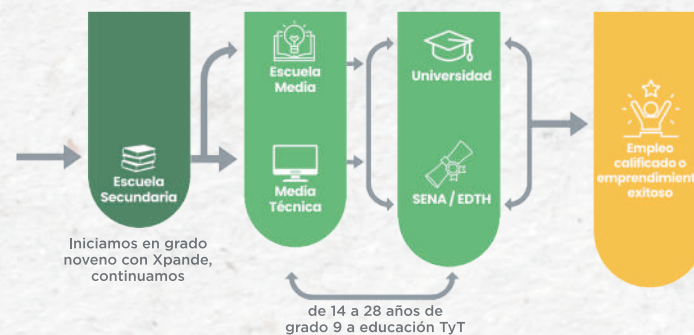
Escuela Secundaria

Iniciamos en grado noveno con Xpande, continuamos

Escuela Media

Media Técnica

Universidad

SENA / EDTH

de 14 a 28 años de grado 9 a educación TyT

Empleo calificado o emprendimient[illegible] exitoso